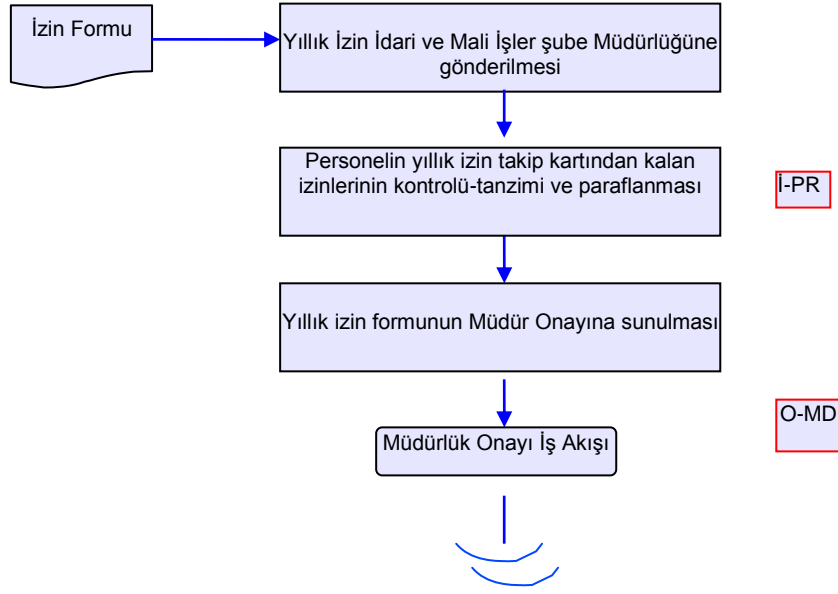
İzin Formu

Yıllık İzin İdari ve Mali İşler şube Müdürlüğüne gönderilmesi

Personelin yıllık izin takip kartından kalan izinlerinin kontrolü-tanzimi ve paraflanması

İ-PR

Yıllık izin formunun Müdür Onayına sunulması

O-MD

Müdürlük Onayı İş Akışı